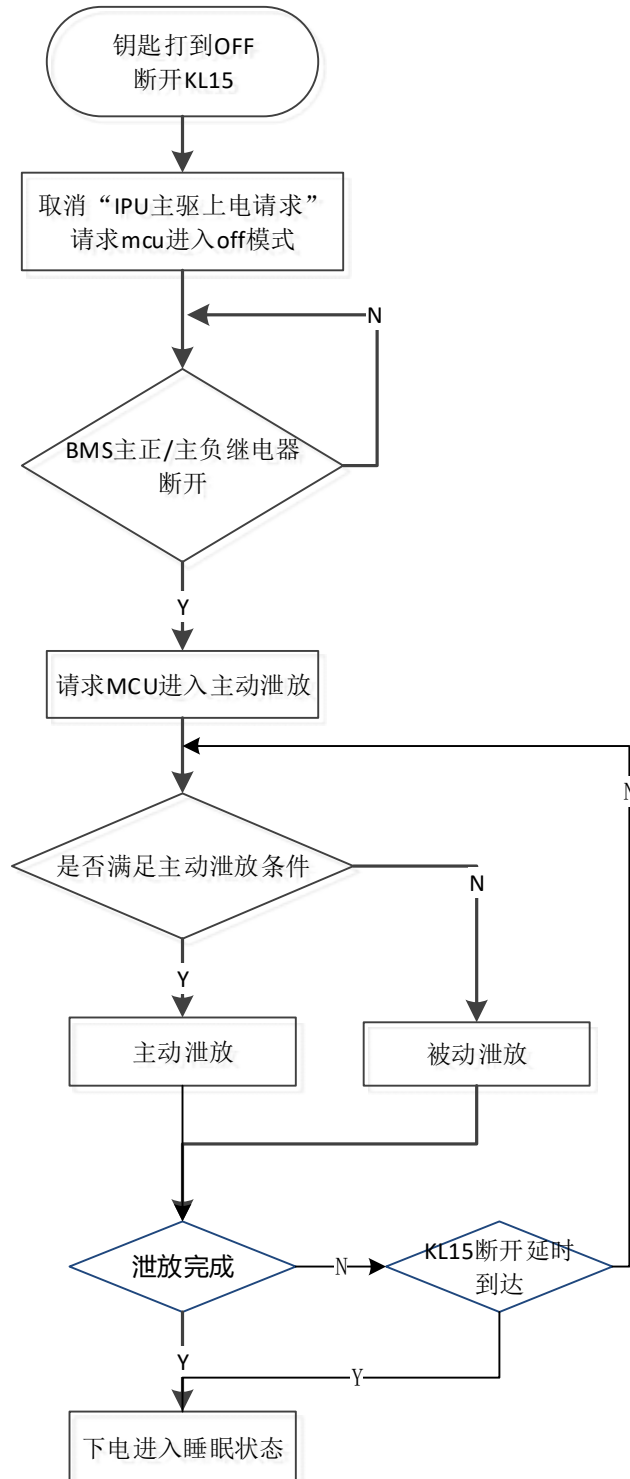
钥匙打到OFF
断开KL15

取消“IPU主驱上电请求”
请求mcu进入off模式

N

BMS主正/主负继电器
断开

Y

请求MCU进入主动泄放

N

是否满足主动泄放条件

N

Y

主动泄放

被动泄放

泄放完成

N

KL15断开延时
到达

Y

Y

下电进入睡眠状态